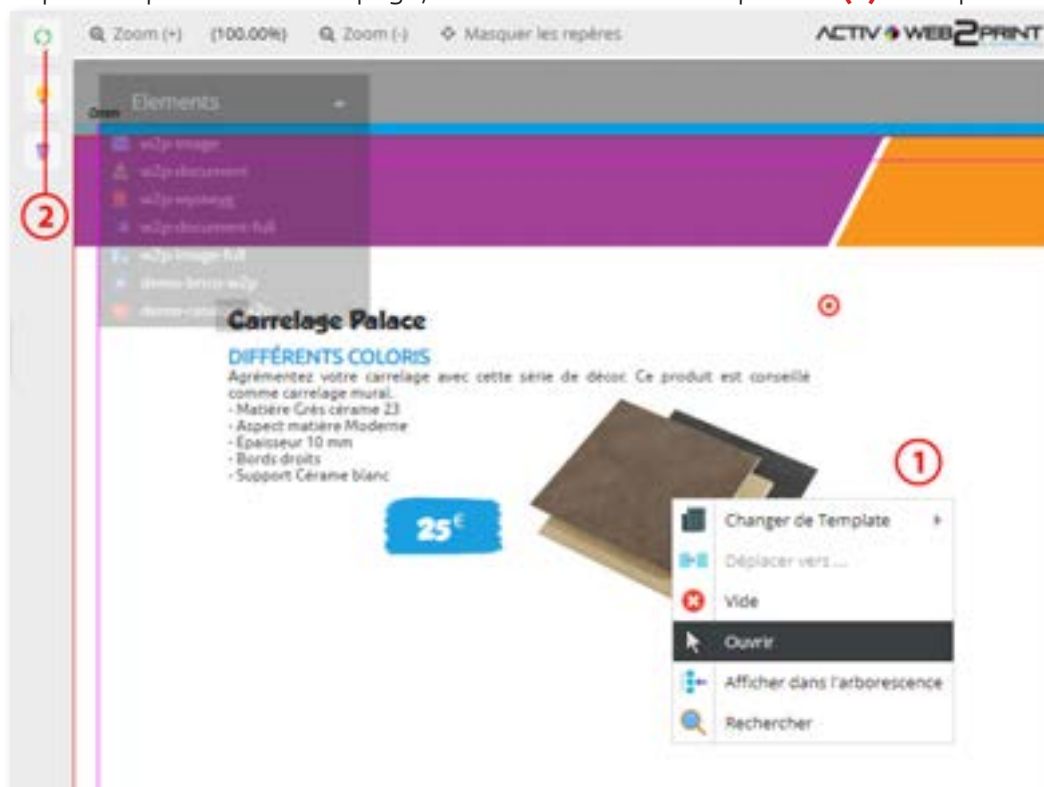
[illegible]

Zoom (+) (100.00%) Zoom (-) Masquer les repères

ACTIV WEB2PRINT

Elements

w2p-image
w2p-document
w2p-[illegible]
w2p-document-full
w2p-image-full
demo-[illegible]-w2p
demo-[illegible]

2

Carrelage Palace

DIFFÉRENTS COLORIS

Agrémentez votre carrelage avec cette série de décor. Ce produit est conseillé comme carrelage mural.
- Matière Grès cérame 23
- Aspect matière Moderne
- Épaisseur 10 mm
- Bords droits
- Support Cérame blanc

25€

1

Changer de Template
Déplacer vers ...
Vide
Ouvrir
Afficher dans l'arborescence
Rechercher